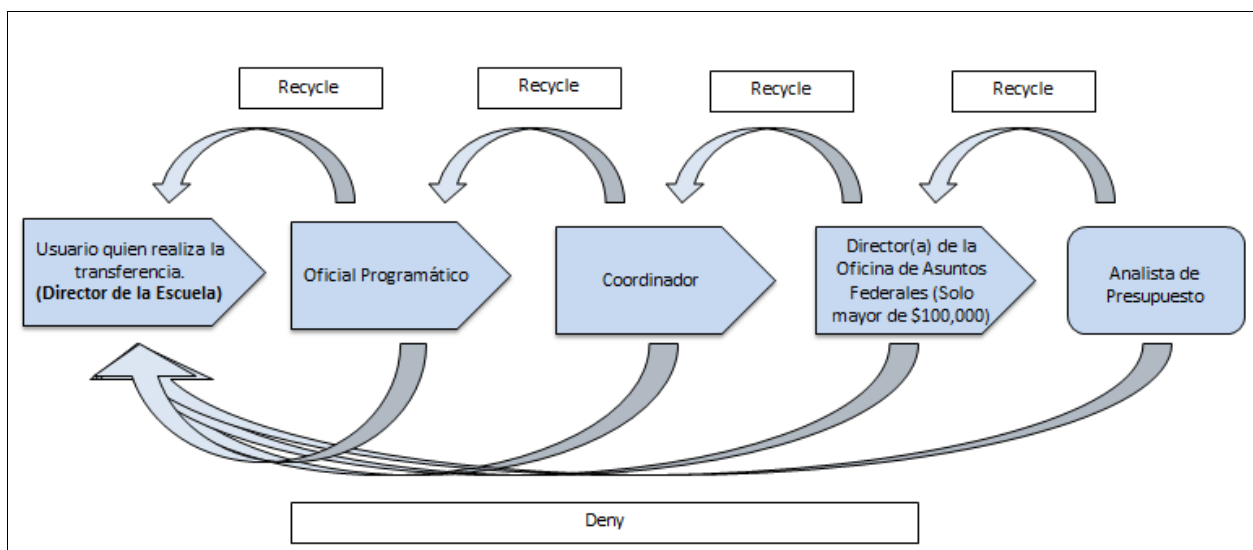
Recycle

Recycle

Recycle

Recycle

Usuario quien realiza la transferencia. **(Director de la Escuela)**

Oficial Programático

Coordinador

Director(a) de la Oficina de Asuntos Federales (Solo mayor de \$100,000)

Analista de Presupuesto

Deny